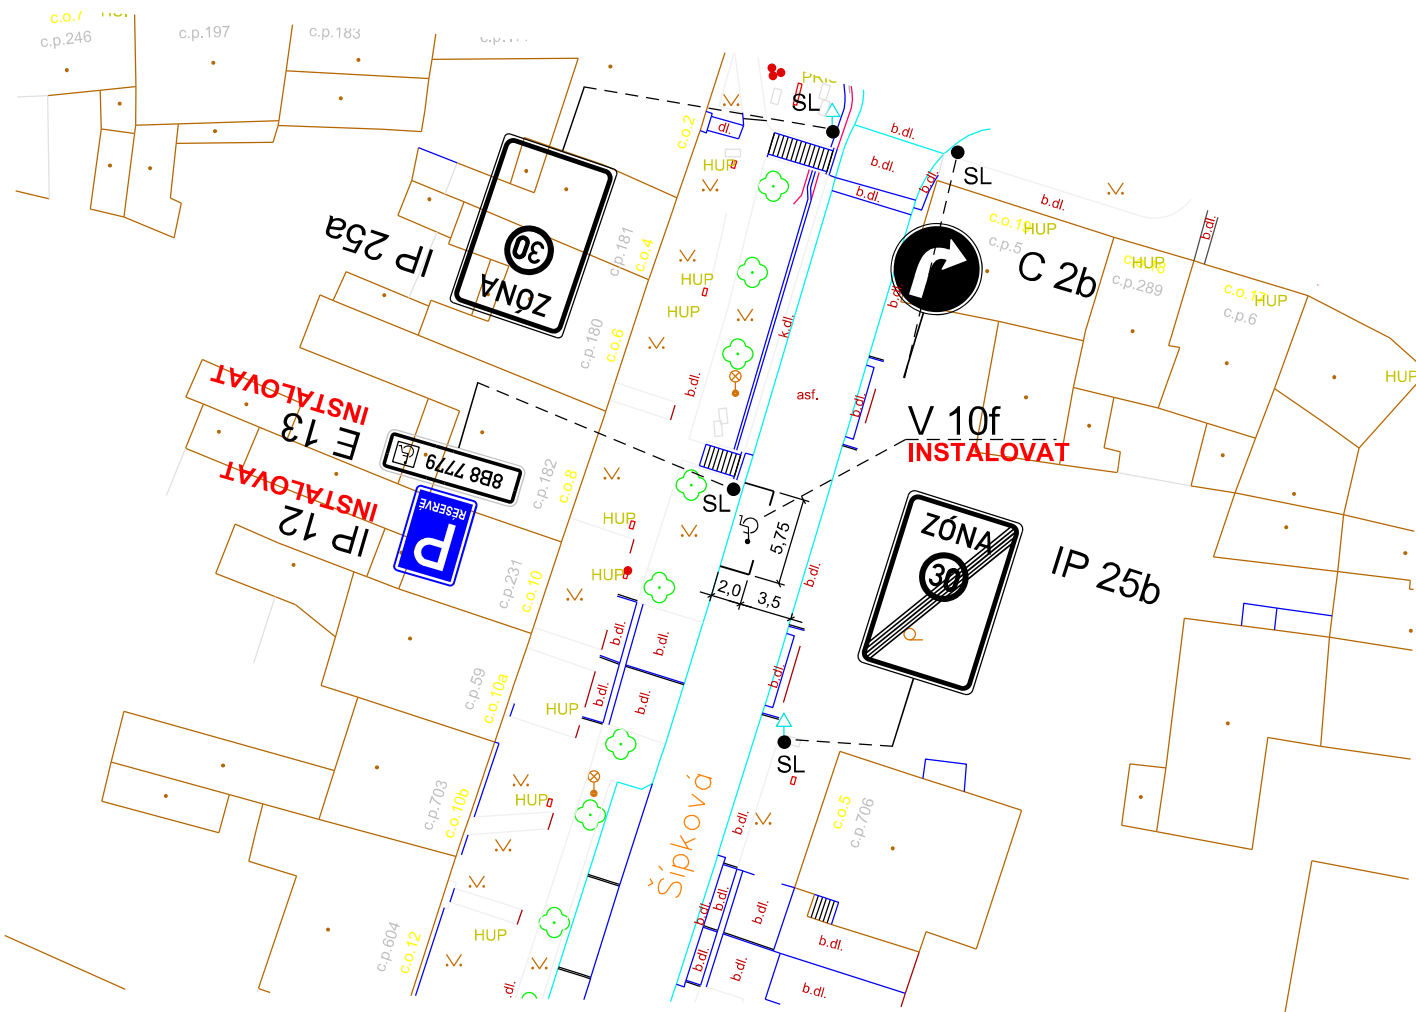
c.o.7 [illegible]
c.p.246
c.p.197
c.p.183
c.p.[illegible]
PRIS
SL
b.dl.
b.dl.
b.dl.
b.dl.
SL
b.dl.
b.dl.
c.o.2
HUP
IP 25a
ZÓNA
30
c.p.181
c.o.4
HUP
HUP
c.o.1
HUP
c.p.5
C 2b
HUP
c.p.289
c.o.1
HUP
c.p.6
HUP
c.p.180
c.o.6
k.dl.
b.dl.
b.dl.
asf.
b.dl.
INSTALOVAT
E 13
8B8 7779
V 10f
INSTALOVAT
INSTALOVAT
IP 12
P
RÉSERVÉ
c.p.182
c.o.8
SL
HUP
5,75
HUP
ZÓNA
30
IP 25b
2,0
3,5
b.dl.
c.p.231
c.o.10
b.dl.
b.dl.
b.dl.
b.dl.
c.p.59
c.o.10a
HUP
b.dl.
SL
c.p.703
c.o.10b
HUP
Šípková
b.dl.
c.o.5
c.p.706
HUP
b.dl.
b.dl.
b.dl.
b.dl.
b.dl.
c.p.604
c.o.12
b.dl.
b.dl.